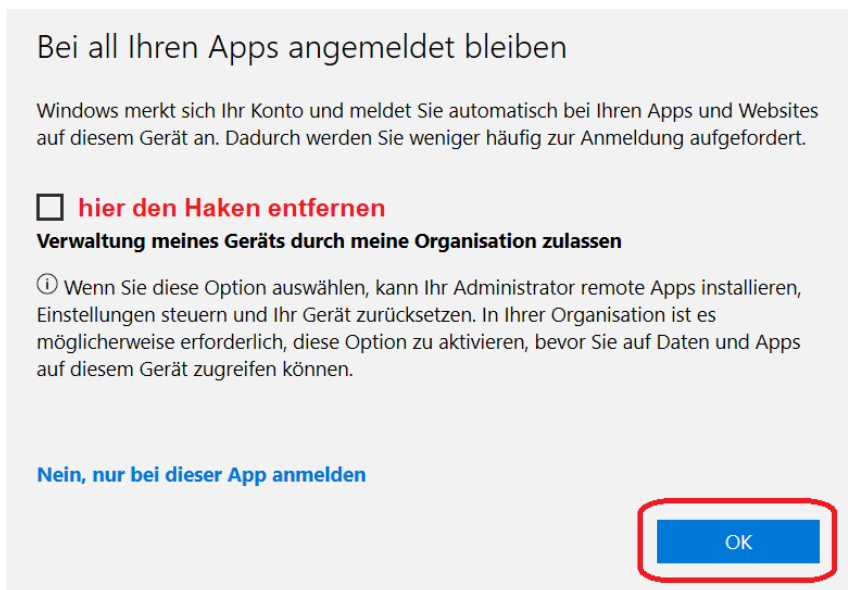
Bei all Ihren Apps angemeldet bleiben

Windows merkt sich Ihr Konto und meldet Sie automatisch bei Ihren Apps und Websites auf diesem Gerät an. Dadurch werden Sie weniger häufig zur Anmeldung aufgefordert.

hier den Haken entfernen

Verwaltung meines Geräts durch meine Organisation zulassen

ⓘ Wenn Sie diese Option auswählen, kann Ihr Administrator remote Apps installieren, Einstellungen steuern und Ihr Gerät zurücksetzen. In Ihrer Organisation ist es möglicherweise erforderlich, diese Option zu aktivieren, bevor Sie auf Daten und Apps auf diesem Gerät zugreifen können.

Nein, nur bei dieser App anmelden

OK